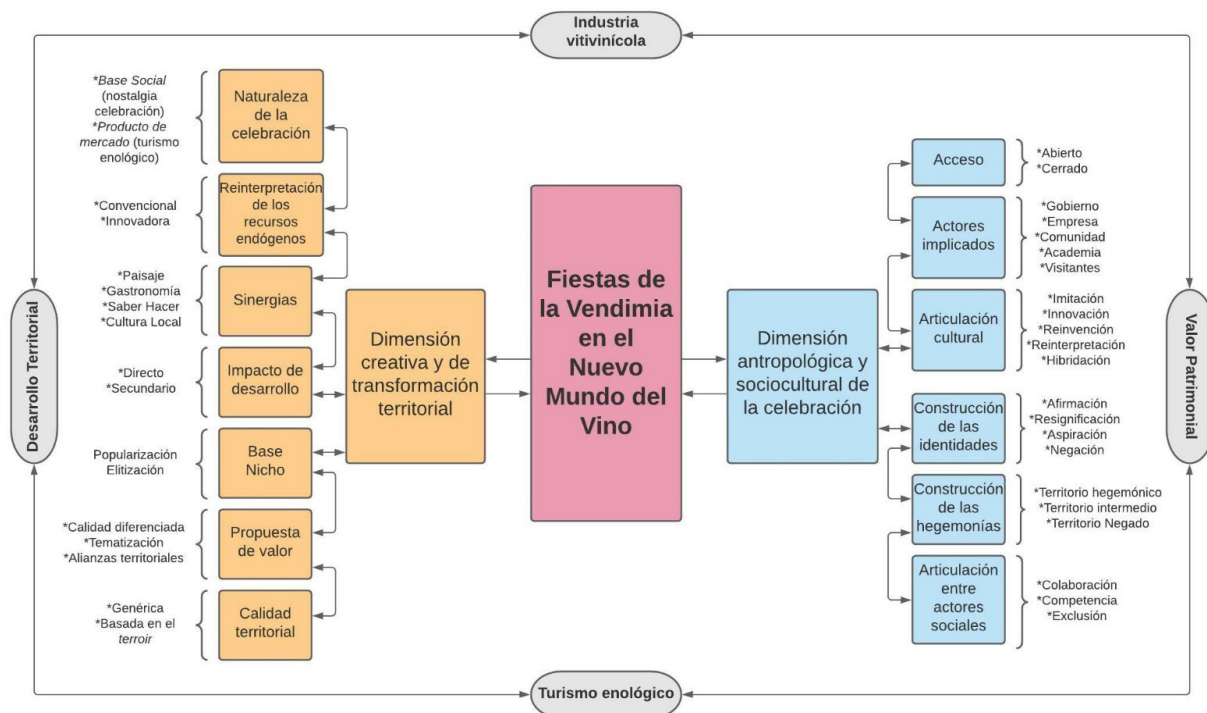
Industria vitivinícola

Desarrollo Territorial

Valor Patrimonial

Turismo enológico

*Base Social (nostalgia celebración) *Producto de mercado (turismo enológico)

Naturaleza de la celebración

*Convencional *Innovadora

Reinterpretación de los recursos endógenos

*Paisaje *Gastronomía *Saber Hacer *Cultura Local

Sinergias

*Directo *Secundario

Impacto de desarrollo

Popularización Elitización

Base Nicho

*Calidad diferenciada *Tematización *Alianzas territoriales

Propuesta de valor

*Genérica *Basada en el terroir

Calidad territorial

Dimensión creativa y de transformación territorial

Fiestas de la Vendimia en el Nuevo Mundo del Vino

Dimensión antropológica y sociocultural de la celebración

Acceso

*Abierto *Cerrado

Actores implicados

*Gobierno *Empresa *Comunidad *Academia *Visitantes

Articulación cultural

*Imitación *Innovación *Reinvención *Reinterpretación *Hibridación

Construcción de las identidades

*Afirmación *Resignificación *Aspiración *Negación

Construcción de las hegemonías

*Territorio hegemónico *Territorio intermedio *Territorio Negado

Articulación entre actores sociales

*Colaboración *Competencia *Exclusión